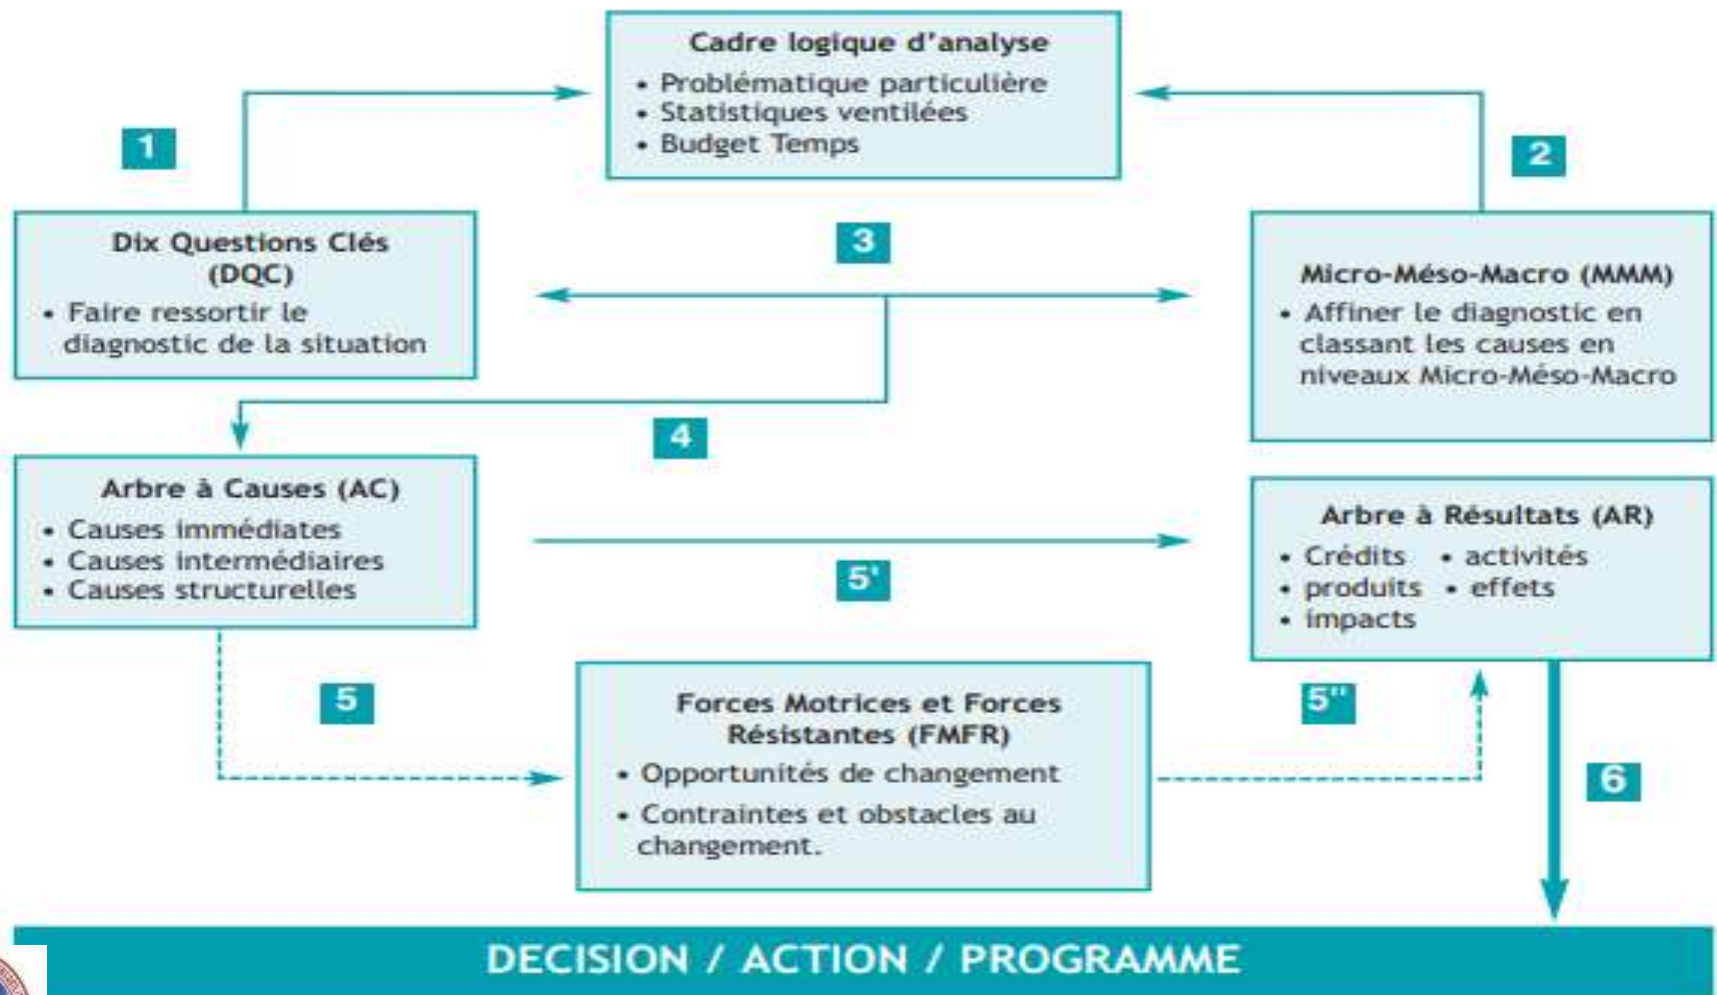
Cadre logique d'analyse
• Problématique particulière
• Statistiques ventilées
• Budget Temps

1

2

Dix Questions Clés (DQC)
• Faire ressortir le diagnostic de la situation

3

Micro-Méso-Macro (MMM)
• Affiner le diagnostic en classant les causes en niveaux Micro-Méso-Macro

4

Arbre à Causes (AC)
• Causes immédiates
• Causes intermédiaires
• Causes structurelles

5'

Arbre à Résultats (AR)
• Crédits • activités
• produits • effets
• impacts

5

Forces Motrices et Forces Résistantes (FMFR)
• Opportunités de changement
• Contraintes et obstacles au changement.

5''

6

DECISION / ACTION / PROGRAMME